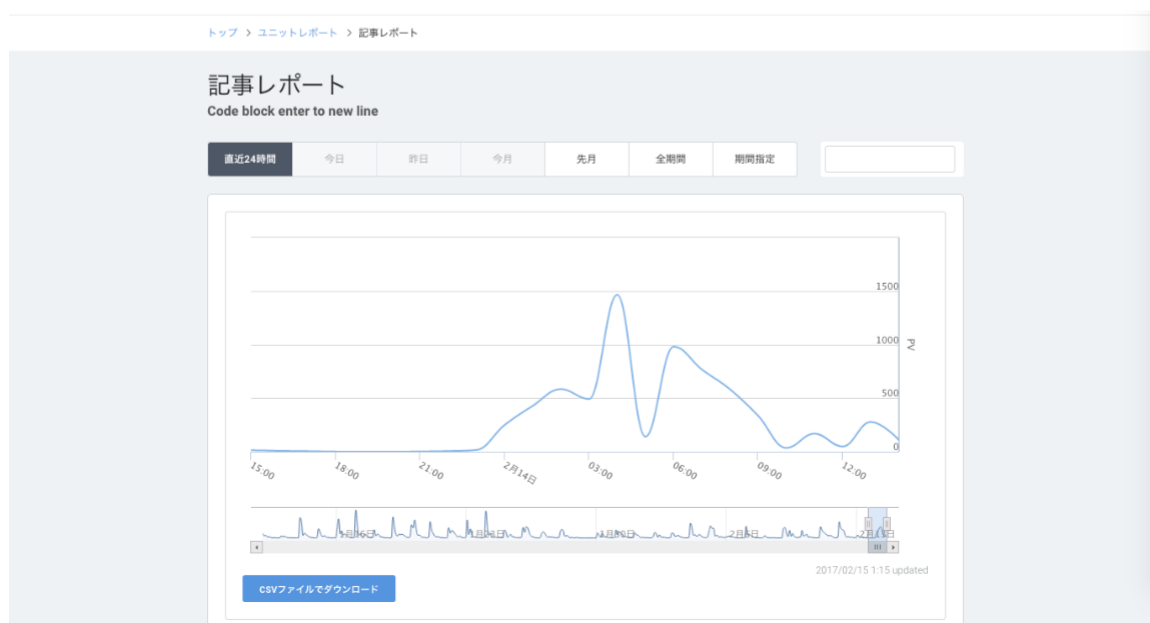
トップ > ユニットレポート > 記事レポート

記事レポート
Code block enter to new line

直近24時間 | 今日 | 昨日 | 今月 | 先月 | 全期間 | 期間指定

1500
1000
500
0
PV

15:00
18:00
21:00
2月14日
03:00
06:00
09:00
12:00

1月16日
1月23日
1月30日
2月6日
2月13日

2017/02/15 1:15 updated

CSVファイルでダウンロード